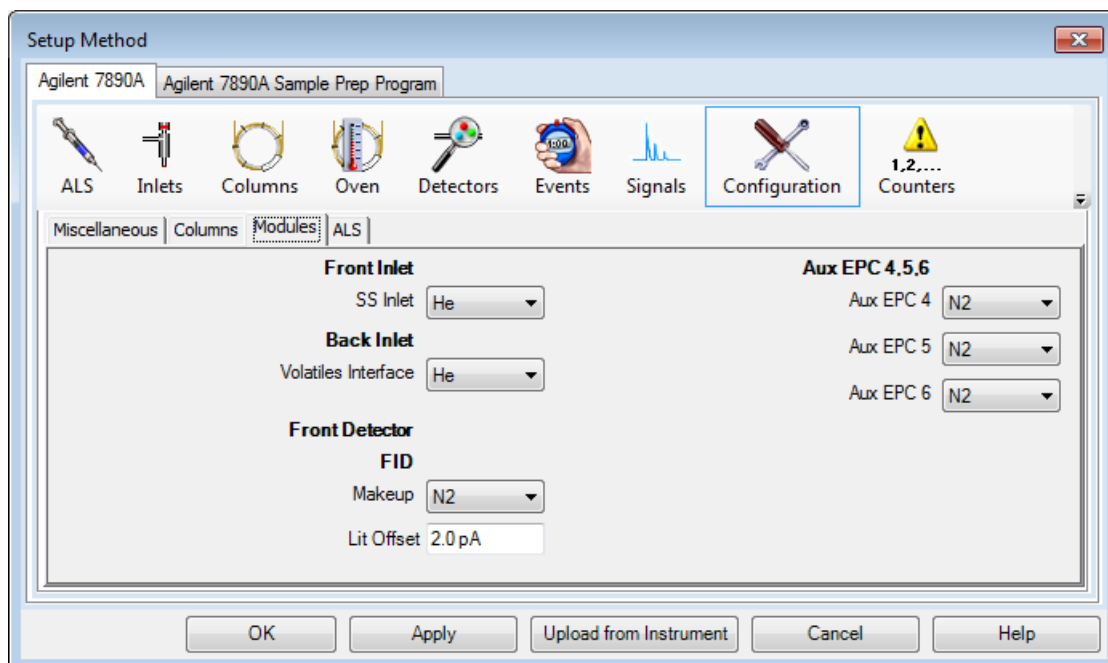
Setup Method

Agilent 7890A | Agilent 7890A Sample Prep Program

ALS | Inlets | Columns | Oven | Detectors | Events | Signals | Configuration | 1,2,... Counters

Miscellaneous | Columns | Modules | ALS

Front Inlet
SS Inlet He

Back Inlet
Volatiles Interface He

Front Detector
FID
Makeup N2
Lit Offset 2.0 pA

Aux EPC 4,5,6
Aux EPC 4 N2
Aux EPC 5 N2
Aux EPC 6 N2

OK | Apply | Upload from Instrument | Cancel | Help